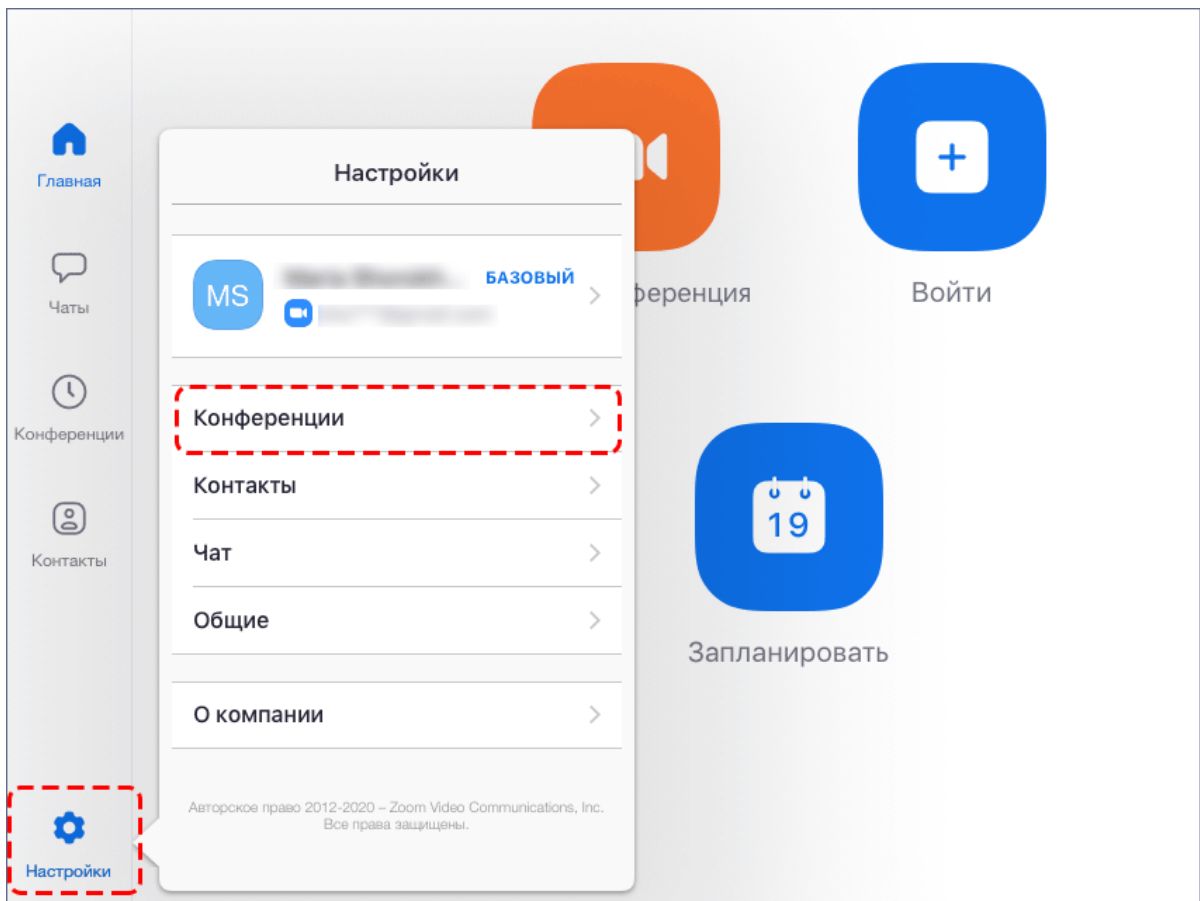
Главная

Чаты

Конференции

Контакты

Настройки

Настройки

MS

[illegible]

БАЗОВЫЙ

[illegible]

Конференции

Контакты

Чат

Общие

О компании

Авторское право 2012-2020 – Zoom Video Communications, Inc. Все права защищены.

ференция

Войти

19

Запланировать